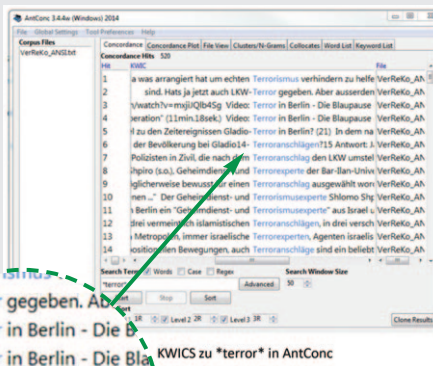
AntConc 3.4.4w (Windows) 2014

File Global Settings Tool Preferences Help

Corpus Files
VerReKo_ANSI.txt

Concordance | Concordance Plot | File View | Clusters/N-Grams | Collocates | Word List | Keyword List

Concordance Hits 520

| Hit | KWIC | File |
|---|---|---|
| 1 | a was arrangiert hat um echten Terrorismus verhindern zu helfe | VerReKo_AN |
| 2 | sind. Hats ja jetzt auch LKW-Terror gegeben. Aber ausserden | VerReKo_AN |
| 3 | /watch?v=mxjIJQlb45g Video: Terror in Berlin - Die Blaupause | VerReKo_AN |
| 4 | peration" (11min.18sek.) Video: Terror in Berlin - Die Blaupause | VerReKo_AN |
| 5 | l zu den Zeitereignissen Gladio- Terror in Berlin? (21) In dem na | VerReKo_AN |
| 6 | der Bevölkerung bei Gladio14- Terroranschlägen?15 Antwort: J | VerReKo_AN |
| 7 | Polizisten in Zivil, die nach dem Terroranschlag den LKW umstel | VerReKo_AN |
| 8 | shpiro (s.o.), Geheimdienst- und Terrorexperte der Bar-Ilan-Unive | VerReKo_AN |
| 9 | glicherweise bewusst für einen Terroranschlag ausgewählt wor | VerReKo_AN |
| 10 | men ..." Der Geheimdienst- und Terrorismusexperte Shlomo Shp | VerReKo_AN |
| 11 | n Berlin ein "Geheimdienst- und Terrorismusexperte" aus Israel u | VerReKo_AN |
| 12 | drei vermeintlich islamistischen Terroranschlägen, in drei versch | VerReKo_AN |
| 13 | Metropolen, immer israelische Terrorexperten, Agenten israelis | VerReKo_AN |
| 14 | ositionellen Bewegungen, auch Terroranschlag sind ein beliebt | VerReKo_AN |

Search Term ☑ Words ☐ Case ☐ Regex
*terror*
Advanced
Search Window Size 50
Start Stop Sort
Level 1 1R Level 2 2R Level 3 3R
Clone Results

r gegeben. Ab
r in Berlin - Die B
r in Berlin - Die Bla

KWICS zu *terror* in AntConc